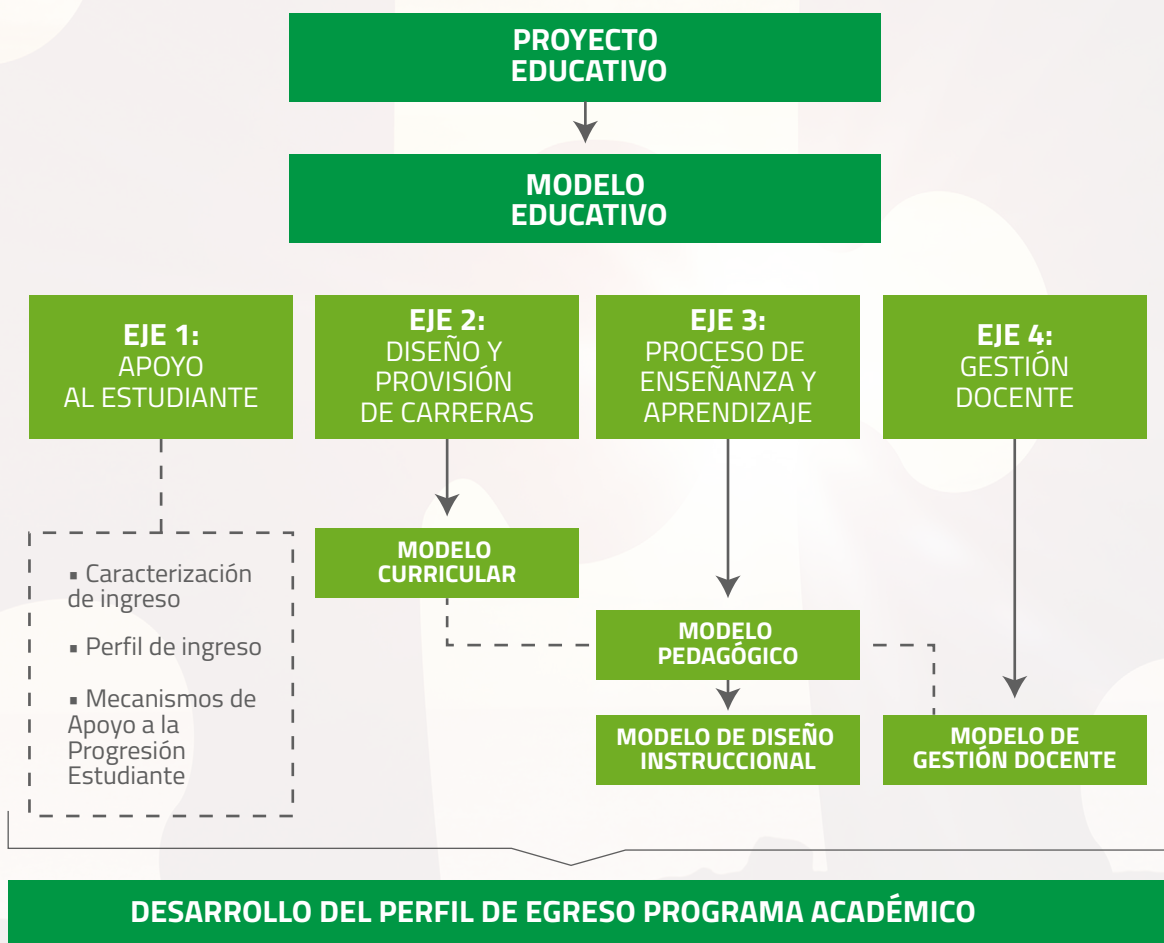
PROYECTO EDUCATIVO

MODELO EDUCATIVO

EJE 1:
APOYO AL ESTUDIANTE

EJE 2:
DISEÑO Y PROVISIÓN DE CARRERAS

EJE 3:
PROCESO DE ENSEÑANZA Y APRENDIZAJE

EJE 4:
GESTIÓN DOCENTE

▪ Caracterización de ingreso

▪ Perfil de ingreso

▪ Mecanismos de Apoyo a la Progresión Estudiante

MODELO CURRICULAR

MODELO PEDAGÓGICO

MODELO DE DISEÑO INSTRUCCIONAL

MODELO DE GESTIÓN DOCENTE

DESARROLLO DEL PERFIL DE EGRESO PROGRAMA ACADÉMICO